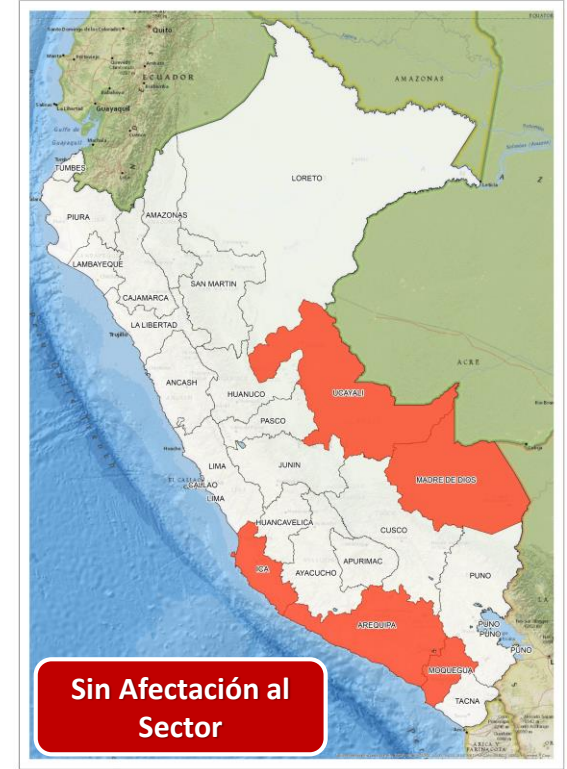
Quito
ECUADOR
Guayaquil
Golfo de Guayaquil
TUMBES
AMAZONAS
LORETO
PIURA
AMAZONAS
LAMBAYEQUE
SAN MARTIN
CAJAMARCA
LA LIBERTAD
Trujillo
ACRE
UCAYALI
ANCASH
HUANUCO
PASCO
LIMA
JUNIN
MADRE DE DIOS
CALLAO
LIMA
HUANCAVELICA
CUSCO
ICA
AYACUCHO
APURIMAC
PUNO
AREQUIPA
PUNO
PUNO
MOQUEGUA
TACNA

Sin Afectación al Sector